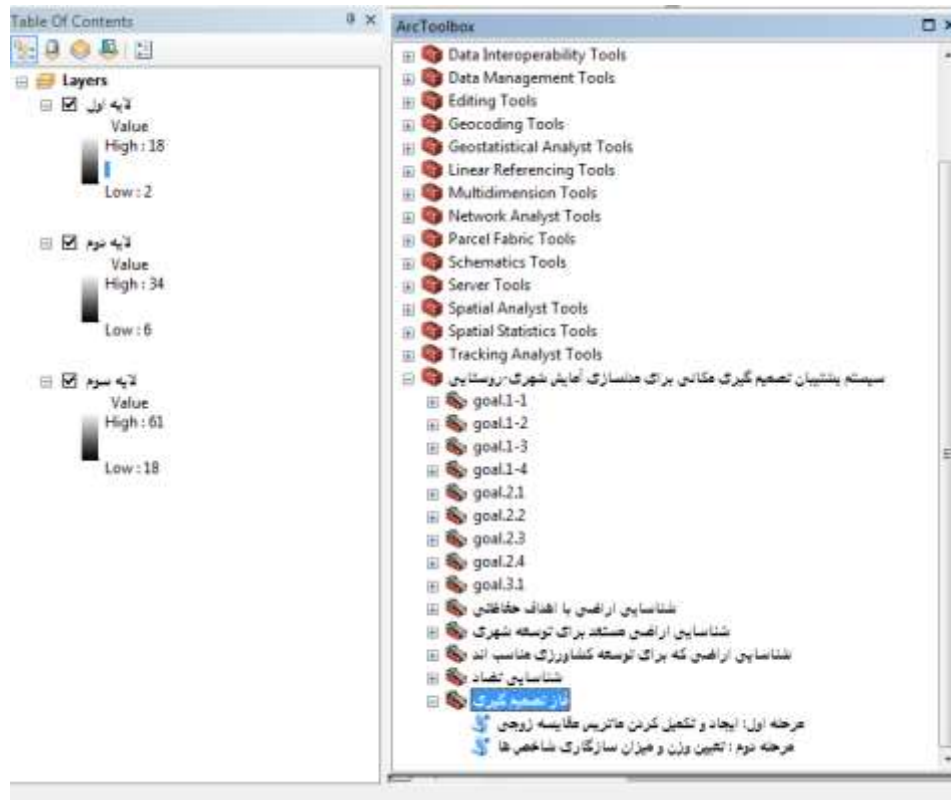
Table Of Contents

Layers
لایه اول
Value
High : 18
Low : 2
لایه دوم
Value
High : 34
Low : 6
لایه سوم
Value
High : 61
Low : 18

ArcToolbox
Data Interoperability Tools
Data Management Tools
Editing Tools
Geocoding Tools
Geostatistical Analyst Tools
Linear Referencing Tools
Multidimension Tools
Network Analyst Tools
Parcel Fabric Tools
Schematics Tools
Server Tools
Spatial Analyst Tools
Spatial Statistics Tools
Tracking Analyst Tools
سیستم پشتیبان تصمیم گیری مکانی برای مدلسازی آمایش شهری-روستایی
goal.1-1
goal.1-2
goal.1-3
goal.1-4
goal.2.1
goal.2.2
goal.2.3
goal.2.4
goal.3.1
شناسایی اراضی با اهداف حفاظتی
شناسایی اراضی مستعد برای توسعه شهری
شناسایی اراضی که برای توسعه کشاورزی مناسب اند
شناسایی تضاد
ابزار تصمیم گیری
مرحله اول: ایجاد و تکمیل کردن ماتریس مقایسه زوجی
مرحله دوم : تعیین وزن و میزان سازگاری شاخص ها